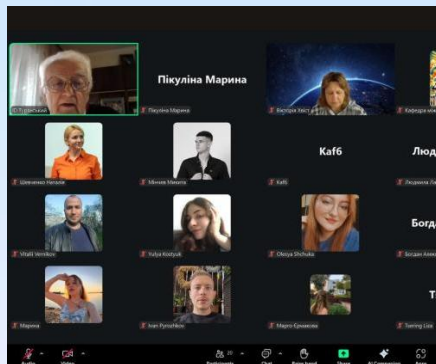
Пікуліна Марина

Пікуліна Марина

Вікторія Хвост

Кафедра

Шевченко Наталя

Мінчев Микита

Kaf6

Kaf6

Люд

Людмила Ле

Vitalii Vernikov

Yuliya Kostyuk

Olesya Shchuka

Богд

Богдан Алекс

Марина

Ivan Pyrozhkov

Марго Єрмакова

Т

Tsering Liza

Audio

Video

Participants

Chat

Raise hand

Share

AI Companion

Apps